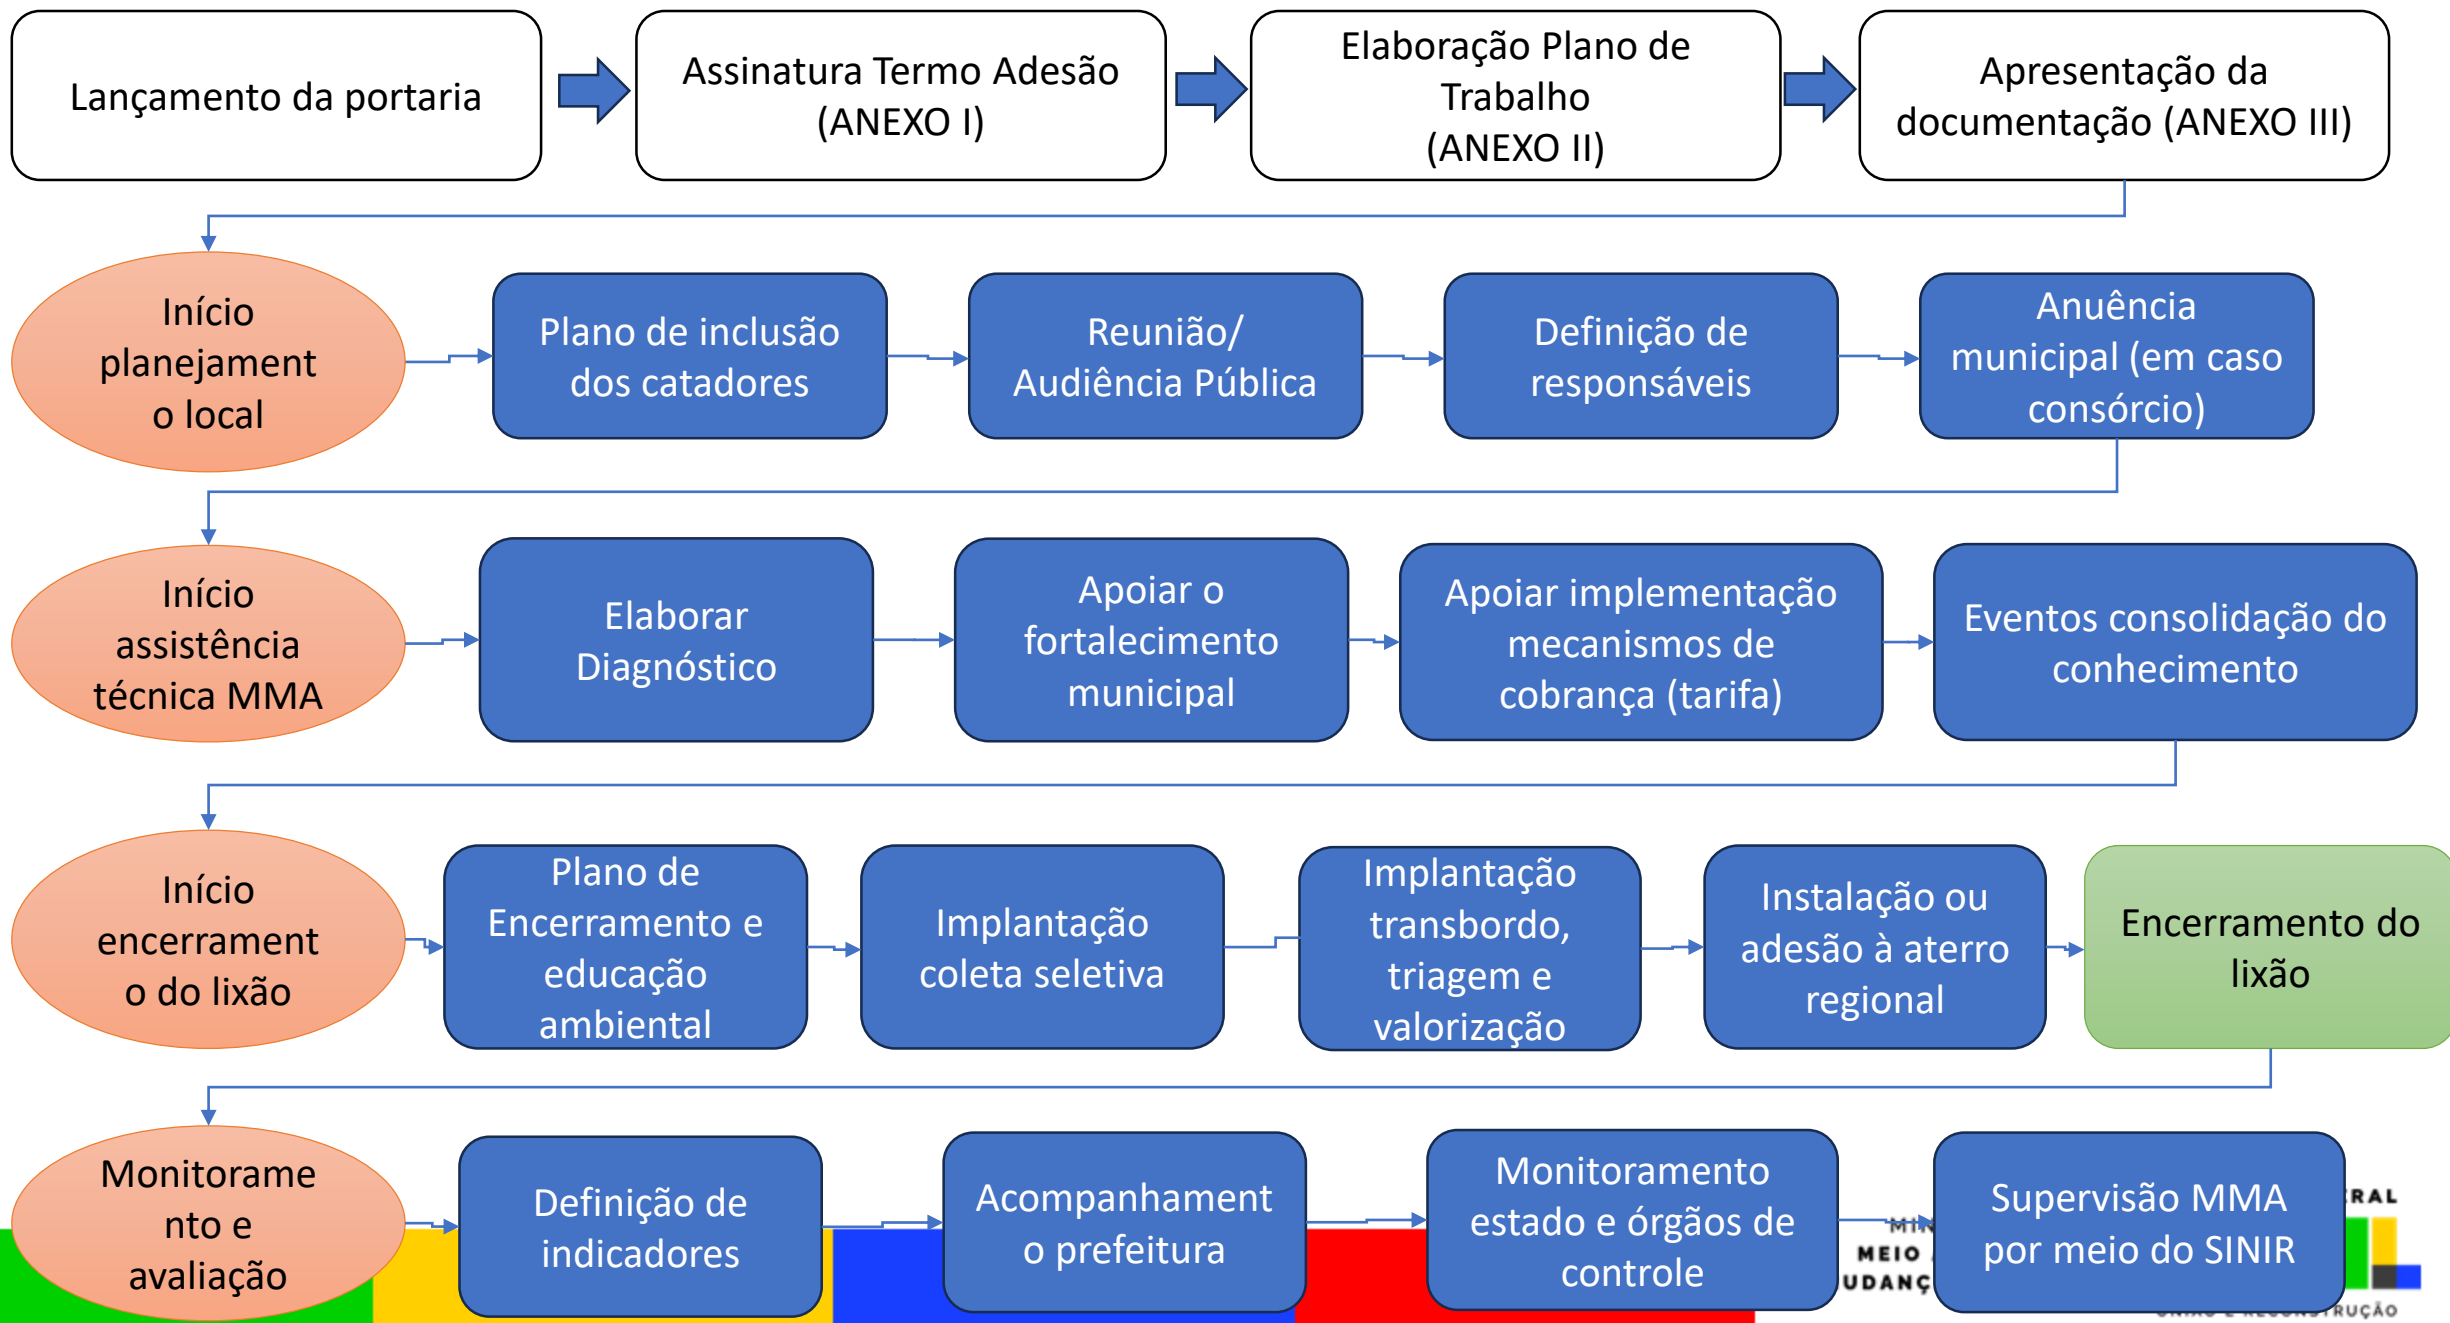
Lançamento da portaria

Assinatura Termo Adesão (ANEXO I)

Elaboração Plano de Trabalho (ANEXO II)

Apresentação da documentação (ANEXO III)

Início planejament o local

Plano de inclusão dos catadores

Reunião/ Audiência Pública

Definição de responsáveis

Anuência municipal (em caso consórcio)

Início assistência técnica MMA

Elaborar Diagnóstico

Apoiar o fortalecimento municipal

Apoiar implementação mecanismos de cobrança (tarifa)

Eventos consolidação do conhecimento

Início encerrament o do lixão

Plano de Encerramento e educação ambiental

Implantação coleta seletiva

Implantação transbordo, triagem e valorização

Instalação ou adesão à aterro regional

Encerramento do lixão

Monitorame nto e avaliação

Definição de indicadores

Acompanhament o prefeitura

Monitoramento estado e órgãos de controle

Supervisão MMA por meio do SINIR

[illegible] MEIO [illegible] UDANÇ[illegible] RAL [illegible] RUÇÃO